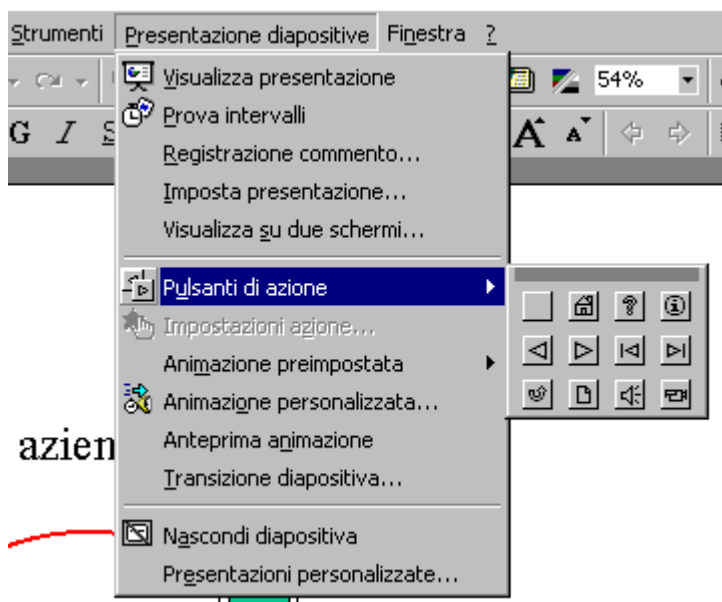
Strumenti Presentazione diapositive Finestra ?

54%

G I S

Visualizza presentazione
Prova intervalli
Registrazione commento...
Imposta presentazione...
Visualizza su due schermi...
Pulsanti di azione
Impostazioni azione...
Animazione preimpostata
Animazione personalizzata...
Anteprima animazione
Transizione diapositiva...
Nascondi diapositiva
Presentazioni personalizzate...

azien